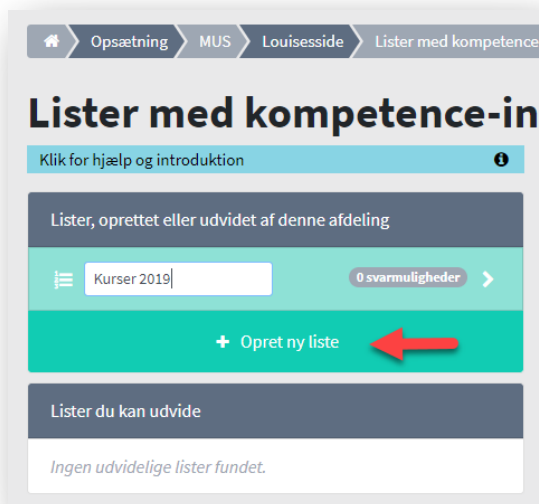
Opsætning MUS Louisesside Lister med kompetence

Lister med kompetence-in

Klik for hjælp og introduktion

Lister, oprettet eller udvidet af denne afdeling

Kurser 2019

0 svarmuligheder

+ Opret ny liste

Lister du kan udvide

Ingen udvidelige lister fundet.